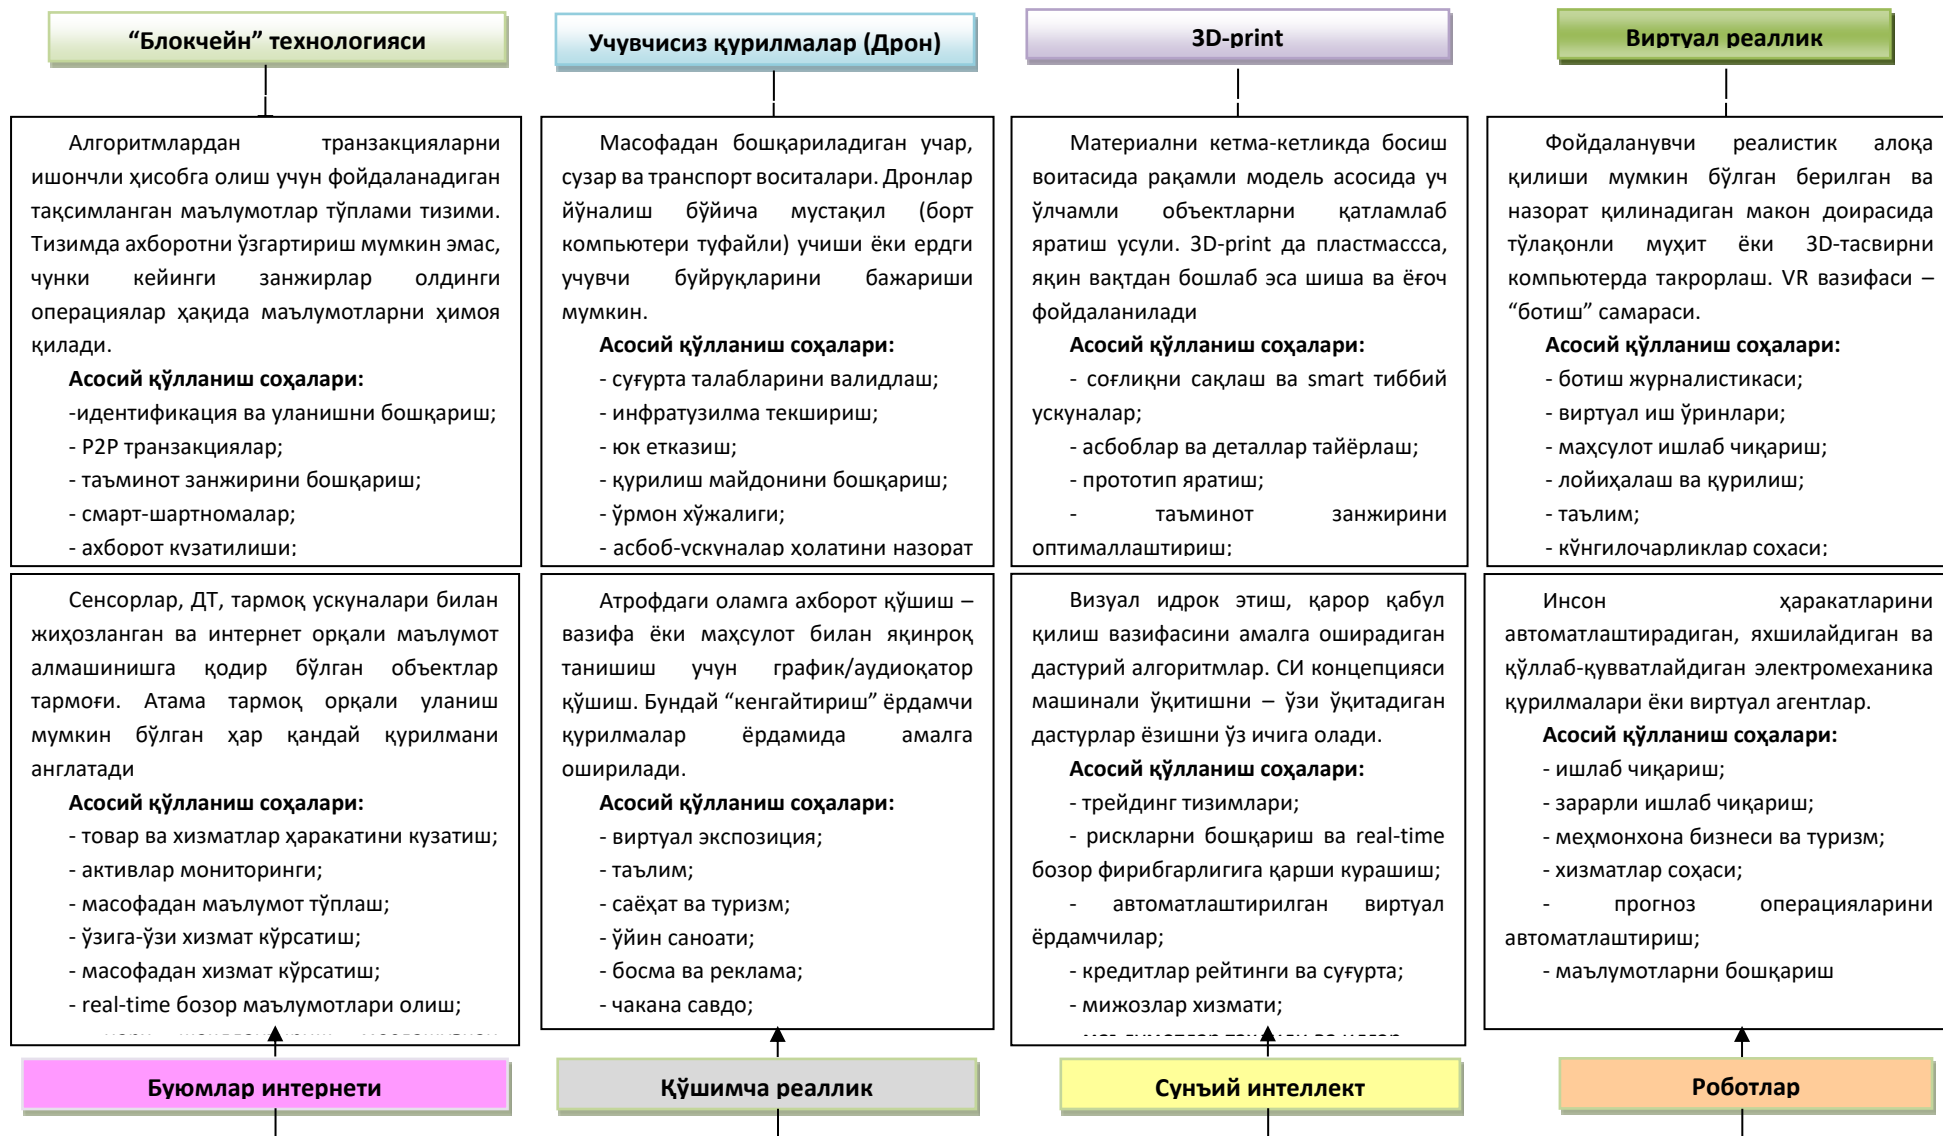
“Блокчейн” технологияси

Алгоритмлардан транзакцияларни ишончли ҳисобга олиш учун фойдаланадиган тақсимланган маълумотлар тўплами тизими. Тизимда ахборотни ўзгартириш мумкин эмас, чунки кейинги занжирлар олдинги операциялар ҳақида маълумотларни ҳимоя қилади.

Асосий қўлланиш соҳалари:
-идентификация ва уланишни бошқариш;
- P2P транзакциялар;
- таъминот занжирини бошқариш;
- смарт-шартномалар;
- ахборот кузатилиши;

Учувчисиз қурилмалар (Дрон)

Масофадан бошқариладиган учар, сузар ва транспорт воситалари. Дронлар йўналиш бўйича мустақил (борт компьютери туфайли) учиши ёки ердги учувчи буйруқларини бажариши мумкин.

Асосий қўлланиш соҳалари:
- суғурта талабларини валидлаш;
- инфратузилма текшириш;
- юк етказиш;
- қурилиш майдонини бошқариш;
- ўрмон хўжалиги;
- асбоб-ускуналар холатини назорат

3D-print

Материални кетма-кетликда босиш воитасида рақамли модель асосида уч ўлчамли объектларни қатламлаб яратиш усули. 3D-print да пластмассса, яқин вақтдан бошлаб эса шиша ва ёғоч фойдаланилади

Асосий қўлланиш соҳалари:
- соғлиқни сақлаш ва smart тиббий ускуналар;
- асбоблар ва деталлар тайёрлаш;
- прототип яратиш;
- таъминот занжирини оптималлаштириш;

Виртуал реаллик

Фойдаланувчи реалистик алоқа қилиши мумкин бўлган берилган ва назорат қилинадиган макон доирасида тўлақонли муҳит ёки 3D-тасвирни компьютерда такрорлаш. VR вазифаси – “ботиш” самараси.

Асосий қўлланиш соҳалари:
- ботиш журналистикаси;
- виртуал иш ўринлари;
- маҳсулот ишлаб чиқариш;
- лойиҳалаш ва қурилиш;
- таълим;
- кўнгилочарликлар соҳаси;

Сенсорлар, ДТ, тармоқ ускуналари билан жиҳозланган ва интернет орқали маълумот алмашинишга қодир бўлган объектлар тармоғи. Атама тармоқ орқали уланиш мумкин бўлган ҳар қандай қурилмани англатади

Асосий қўлланиш соҳалари:
- товар ва хизматлар ҳаракатини кузатиш;
- активлар мониторинги;
- масофадан маълумот тўплаш;
- ўзига-ўзи хизмат кўрсатиш;
- масофадан хизмат кўрсатиш;
- real-time бозор маълумотлари олиш;
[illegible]

Буюмлар интернети

Атрофдаги оламга ахборот қўшиш – вазифа ёки маҳсулот билан яқинроқ танишиш учун график/аудиоқатор қўшиш. Бундай “кенгайтириш” ёрдамчи қурилмалар ёрдамида амалга оширилади.

Асосий қўлланиш соҳалари:
- виртуал экспозиция;
- таълим;
- саёҳат ва туризм;
- ўйин саноати;
- босма ва реклама;
- чакана савдо;

Қўшимча реаллик

Визуал идрок этиш, қарор қабул қилиш вазифасини амалга оширадиган дастурий алгоритмлар. СИ концепцияси машинали ўқитишни – ўзи ўқитадиган дастурлар ёзишни ўз ичига олади.

Асосий қўлланиш соҳалари:
- трейдинг тизимлари;
- рискларни бошқариш ва real-time бозор фирибгарлигига қарши курашиш;
- автоматлаштирилган виртуал ёрдамчилар;
- кредитлар рейтинги ва суғурта;
- мижозлар хизмати;
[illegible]

Сунъий интеллект

Инсон ҳаракатларини автоматлаштирадиган, яхшилайдиган ва қўллаб-қувватлайдиган электромеханика қурилмалари ёки виртуал агентлар.

Асосий қўлланиш соҳалари:
- ишлаб чиқариш;
- зарарли ишлаб чиқариш;
- меҳмонхона бизнеси ва туризм;
- хизматлар соҳаси;
- прогноз операцияларини автоматлаштириш;
- маълумотларни бошқариш

Роботлар